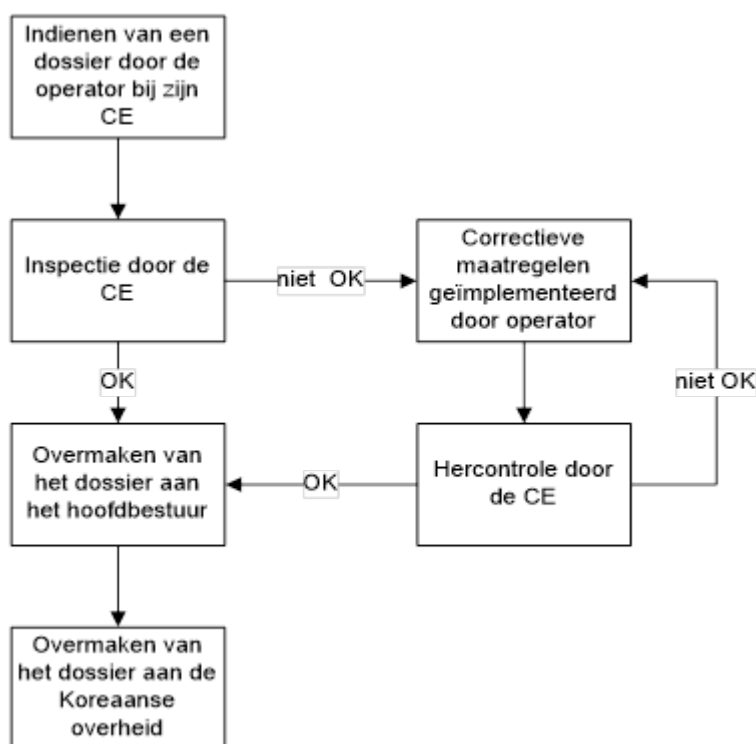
Indienen van een dossier door de operator bij zijn CE

Inspectie door de CE

niet OK

Correctieve maatregelen geïmplementeerd door operator

OK

niet OK

Overmaken van het dossier aan het hoofdbestuur

OK

Hercontrole door de CE

Overmaken van het dossier aan de Koreaanse overheid